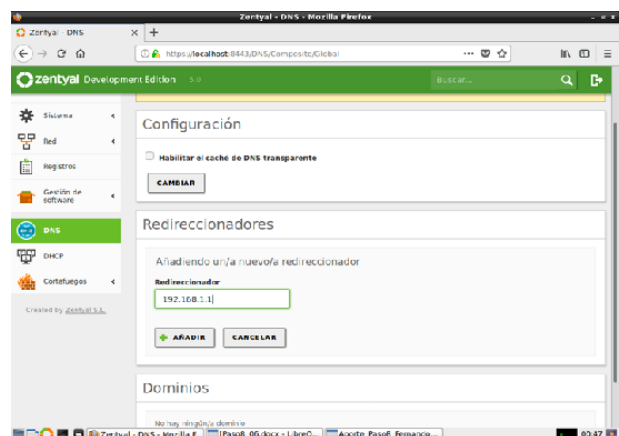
Zentyal - DNS - Mozilla Firefox

Zentyal - DNS

https://localhost:8443/DNS/Composite/Global

zentyal Development Edition 5.0

Buscar...

Sistema

Red

Registros

Gestión de software

DNS

DHCP

Cortafuegos

Created by Zentyal S.L.

Configuración

Habilitar el caché de DNS transparente

CAMBIAR

Redireccionadores

Añadiendo un/a nuevo/a redireccionador

Redireccionador

192.168.1.1

AÑADIR

CANCELAR

Dominios

No hay ningún/a dominio

Zentyal - DNS - Mozilla F...

Paso8_06.docx - LibreO...

Aporte_Paso8_Fernando...

02:47